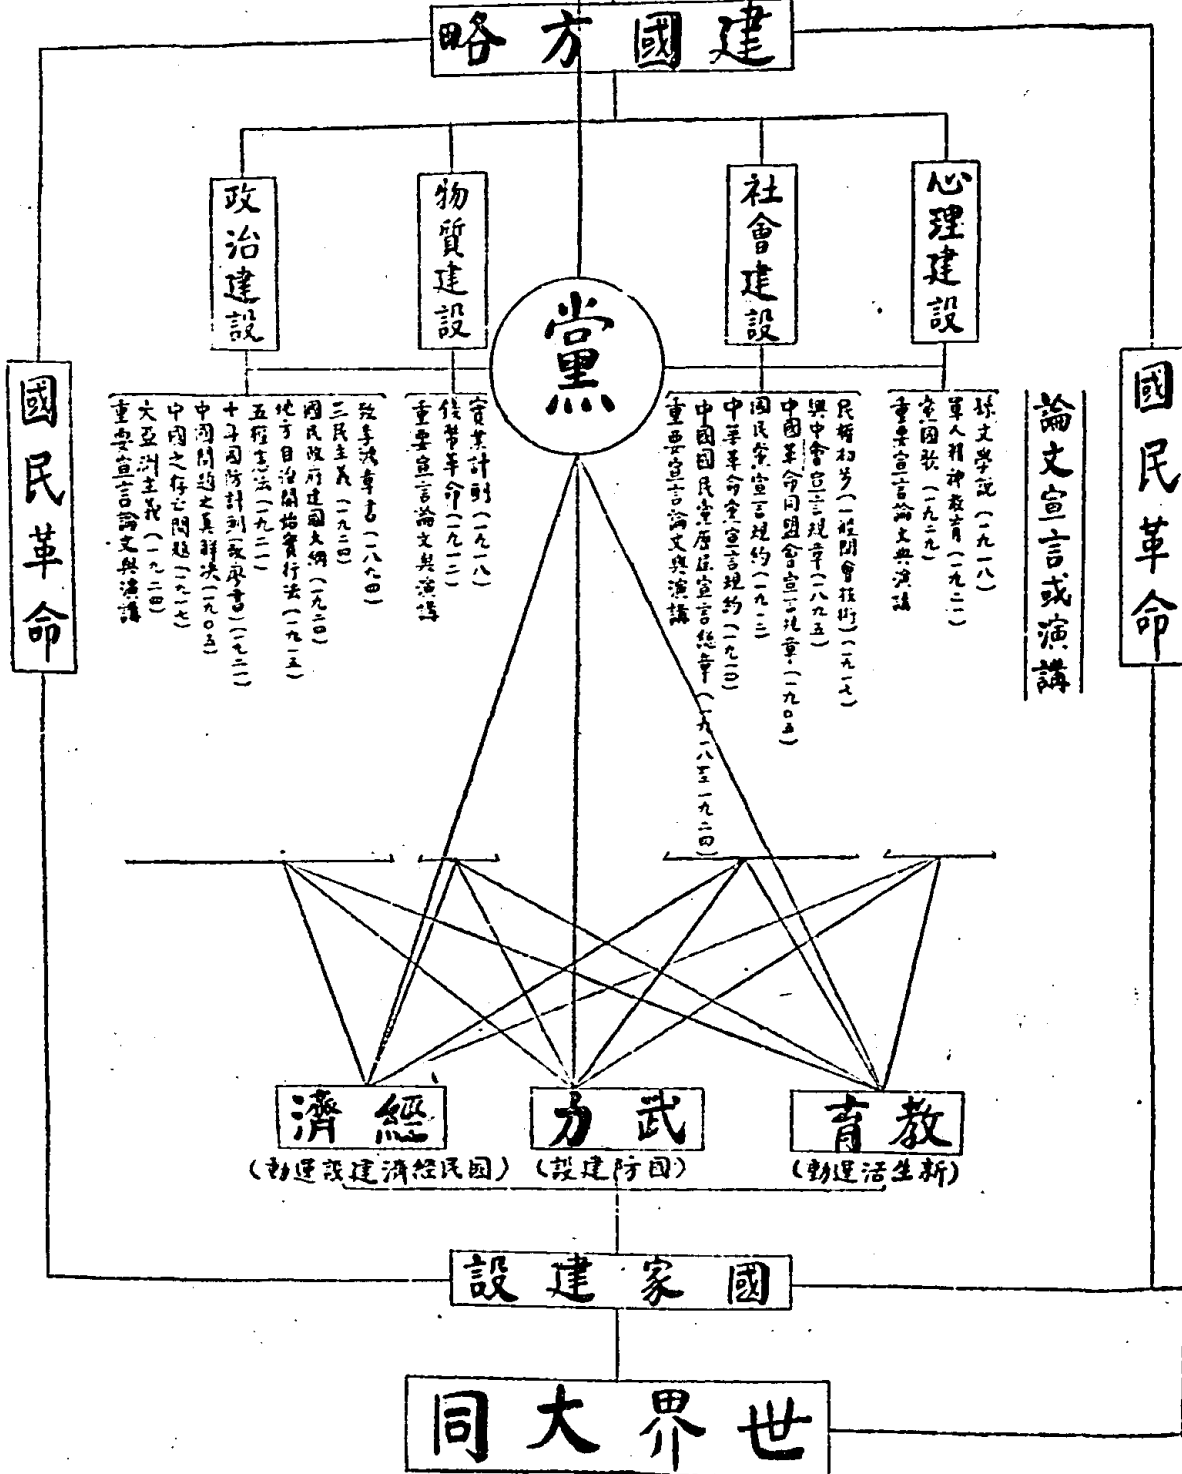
略方國建

政治建設

物質建設

黨

社會建設

心理建設

國民革命

國民革命

論文宣言或演講

致李鴻章書（一八九四）
三民主義（一九二四）
國民政府建國大綱（一九二四）
地方自治開始實行法（一九一五）
五權憲法（一九二一）
十年國防計劃（致廖書）（一九二一）
中國問題之真解決（一九〇四）
中國之存亡問題（一九一七）
大亞洲主義（一九二四）
重要宣言論文與演講

實業計劃（一九一八）
錢幣革命（一九一二）
重要宣言論文與演講

民權初步（一名會議通則）（一九一七）
興中會宣言規章（一八九五）
中國革命同盟會宣言規章（一九〇五）
國民黨宣言規約（一九一二）
中華革命黨宣言規約（一九一四）
中國國民黨歷屆宣言總章（一九一八至一九二四）
重要宣言論文與演講

孫文學說（一九一八）
軍人精神教育（一九二二）
建國方略（一九一九）
重要宣言論文與演講

濟經
（動運設建濟經民國）

力武
（設建防國）

育教
（動運活生新）

設建家國

同大界世